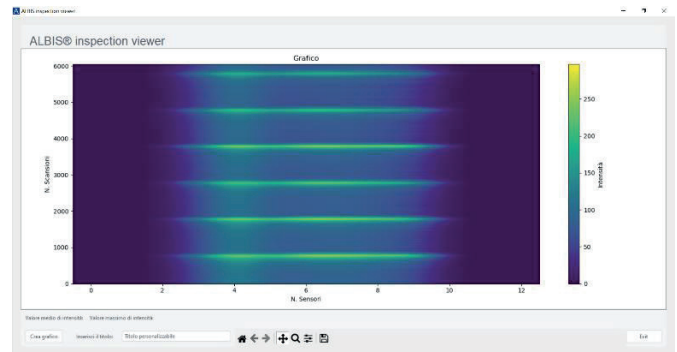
ALBIS inspection viewer

ALBIS® inspection viewer

Grafico

6000
5000
4000
3000
2000
1000
0

N. Scansioni

0 2 4 6 8 10 12

N. Sensori

250
200
150
100
50
0

Intensità

Valore medio di intensità Valore massimo di intensità

Crea grafico Inserisci il titolo: Titolo personalizzabile

Exit